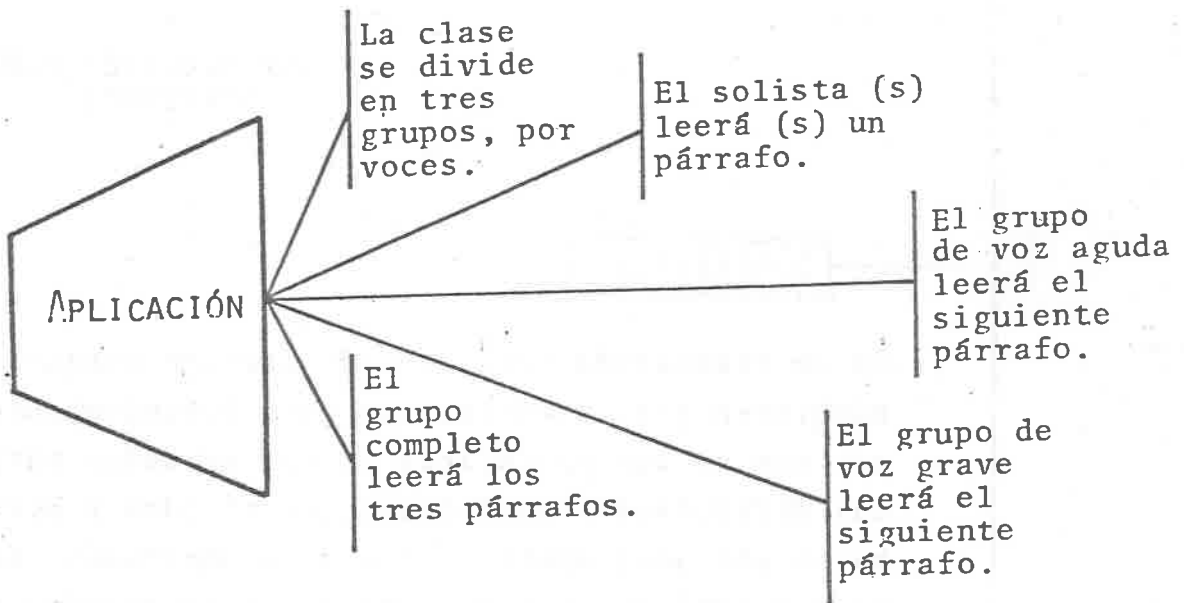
APLICACIÓN

La clase se divide en tres grupos, por voces.

El solista (s) leerá (s) un párrafo.

El grupo de voz aguda leerá el siguiente párrafo.

El grupo de voz grave leerá el siguiente párrafo.

El grupo completo leerá los tres párrafos.